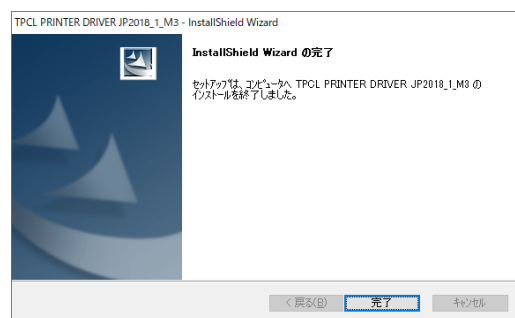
TPCL PRINTER DRIVER JP2018_1_M3 - InstallShield Wizard

InstallShield Wizard の完了

セットアップは、コンピュータへ TPCL PRINTER DRIVER JP2018_1_M3 のインストールを終了しました。

< 戻る(B)
完了
キャンセル